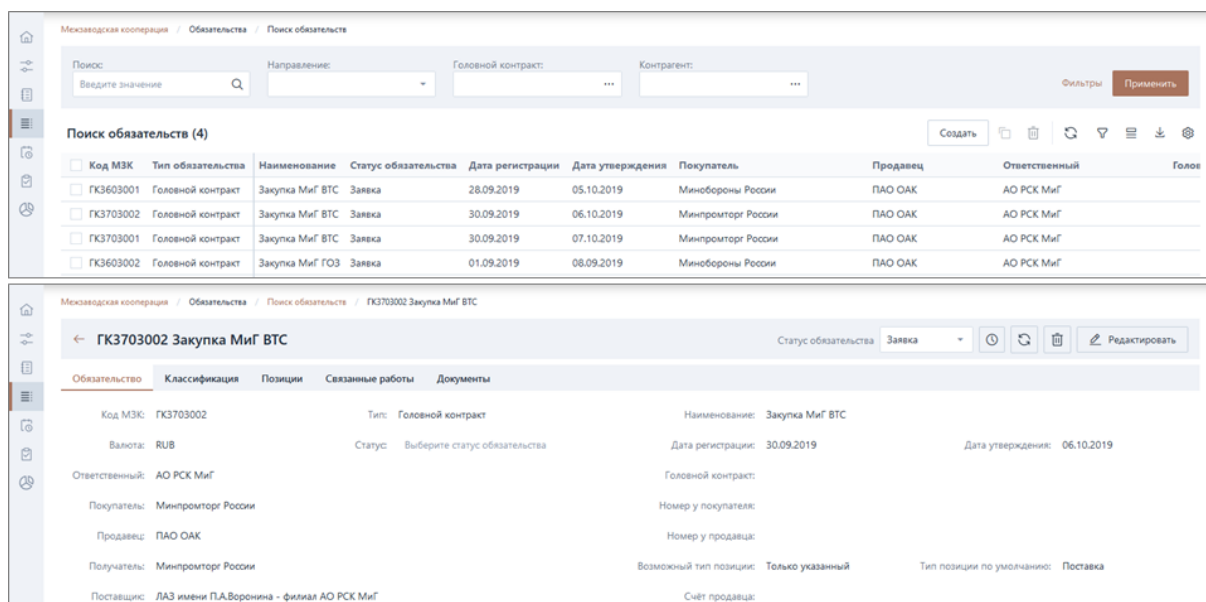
Межзаводская кооперация / Обязательства / Поиск обязательств

Поиск: Введите значение
Направление:
Головной контракт: ...
Контрагент: ...
Фильтры Применить

Поиск обязательств (4)
Создать

| Код МЗК | Тип обязательства | Наименование | Статус обязательства | Дата регистрации | Дата утверждения | Покупатель | Продавец | Ответственный | Голов |
|---|---|---|---|---|---|---|---|---|---|
| ГК3603001 | Головной контракт | Закупка МиГ ВТС | Заявка | 28.09.2019 | 05.10.2019 | Минобороны России | ПАО ОАК | АО РСК МиГ | |
| ГК3703002 | Головной контракт | Закупка МиГ ВТС | Заявка | 30.09.2019 | 06.10.2019 | Минпромторг России | ПАО ОАК | АО РСК МиГ | |
| ГК3703001 | Головной контракт | Закупка МиГ ВТС | Заявка | 30.09.2019 | 07.10.2019 | Минпромторг России | ПАО ОАК | АО РСК МиГ | |
| ГК3603002 | Головной контракт | Закупка МиГ ГОЗ | Заявка | 01.09.2019 | 08.09.2019 | Минобороны России | ПАО ОАК | АО РСК МиГ | |

Межзаводская кооперация / Обязательства / Поиск обязательств / ГК3703002 Закупка МиГ ВТС

← ГК3703002 Закупка МиГ ВТС
Статус обязательства Заявка
Редактировать

Обязательство Классификация Позиции Связанные работы Документы

Код МЗК: ГК3703002
Тип: Головной контракт
Наименование: Закупка МиГ ВТС
Валюта: RUB
Статус: Выберите статус обязательства
Дата регистрации: 30.09.2019
Дата утверждения: 06.10.2019
Ответственный: АО РСК МиГ
Головной контракт:
Покупатель: Минпромторг России
Номер у покупателя:
Продавец: ПАО ОАК
Номер у продавца:
Получатель: Минпромторг России
Возможный тип позиции: Только указанный
Тип позиции по умолчанию: Поставка
Поставщик: ЛАЗ имени П.А.Воронина - филиал АО РСК МиГ
Счёт продавца: